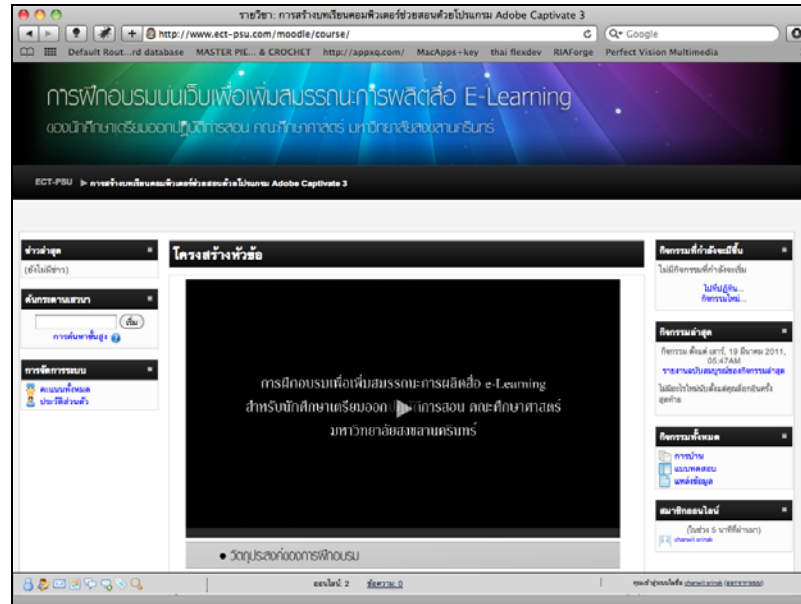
รายวิชา: การสร้างบทเรียนคอมพิวเตอร์ช่วยสอนด้วยโปรแกรม Adobe Captivate 3

http://www.ect-psu.com/moodle/course/

Q- Google

Default Rout...rd database MASTER PIE... & CROCHET http://appxq.com/ MacApps+key thai flexdev RIAForge Perfect Vision Multimedia

การฝึกอบรมบนเว็บเพื่อเพิ่มสมรรถนะการผลิตสื่อ E-Learning

ของนักศึกษาเตรียมออกปฏิบัติการสอน คณะศึกษาศาสตร์ มหาวิทยาลัยสงขลานครินทร์

ECT-PSU ▶ การสร้างบทเรียนคอมพิวเตอร์ช่วยสอนด้วยโปรแกรม Adobe Captivate 3

ข่าวล่าสุด

(ยังไม่มีข่าว)

ค้นกระดานเสวนา

ค้น

การค้นหาขั้นสูง

การจัดการระบบ

คะแนนทั้งหมด

ประวัติส่วนตัว

โครงสร้างหัวข้อ

การฝึกอบรมเพื่อเพิ่มสมรรถนะการผลิตสื่อ e-Learning

สำหรับนักศึกษาเตรียมออกปฏิบัติการสอน คณะศึกษาศาสตร์

มหาวิทยาลัยสงขลานครินทร์

• วัตถุประสงค์ของการฝึกอบรม

กิจกรรมที่กำลังจะมีขึ้น

ไม่มีกิจกรรมที่กำลังจะเริ่ม

ไปที่ปฏิทิน...

กิจกรรมใหม่...

กิจกรรมล่าสุด

กิจกรรม ตั้งแต่ เสาร์, 19 มีนาคม 2011, 05:47AM

รายงานฉบับสมบูรณ์ของกิจกรรมล่าสุด

ไม่มีอะไรใหม่นับตั้งแต่คุณล็อกอินครั้งสุดท้าย

กิจกรรมทั้งหมด

การบ้าน

แบบทดสอบ

แหล่งข้อมูล

สมาชิกออนไลน์

(ในช่วง 5 นาทีที่ผ่านมา)

chanwit srinak

ออนไลน์: 2 ข้อความ: 0

คุณเข้าสู่ระบบในชื่อ chanwit srinak (ออกจากระบบ)